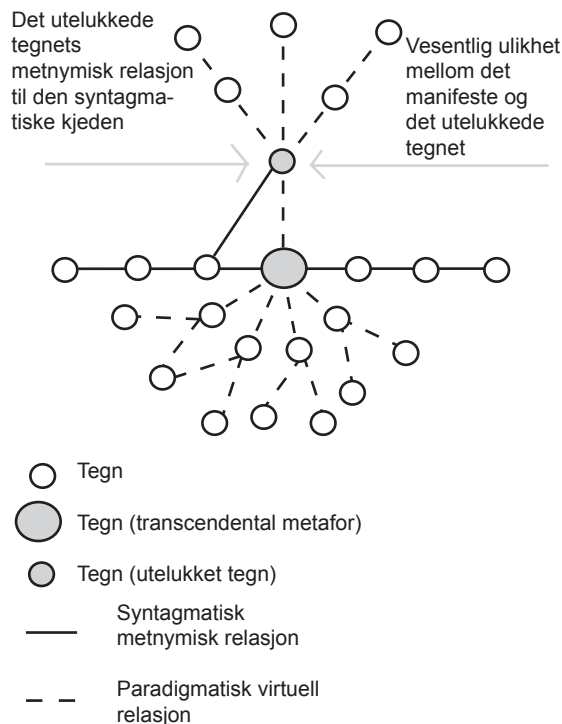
Det utelukkede tegnets metnymisk relasjon til den syntagmatiske kjeden

Vesentlig ulikhet mellom det manifeste og det utelukkede tegnet

Tegn

Tegn (transcendental metafor)

Tegn (utelukket tegn)

Syntagmatisk metnymisk relasjon

Paradigmatisk virtuell relasjon